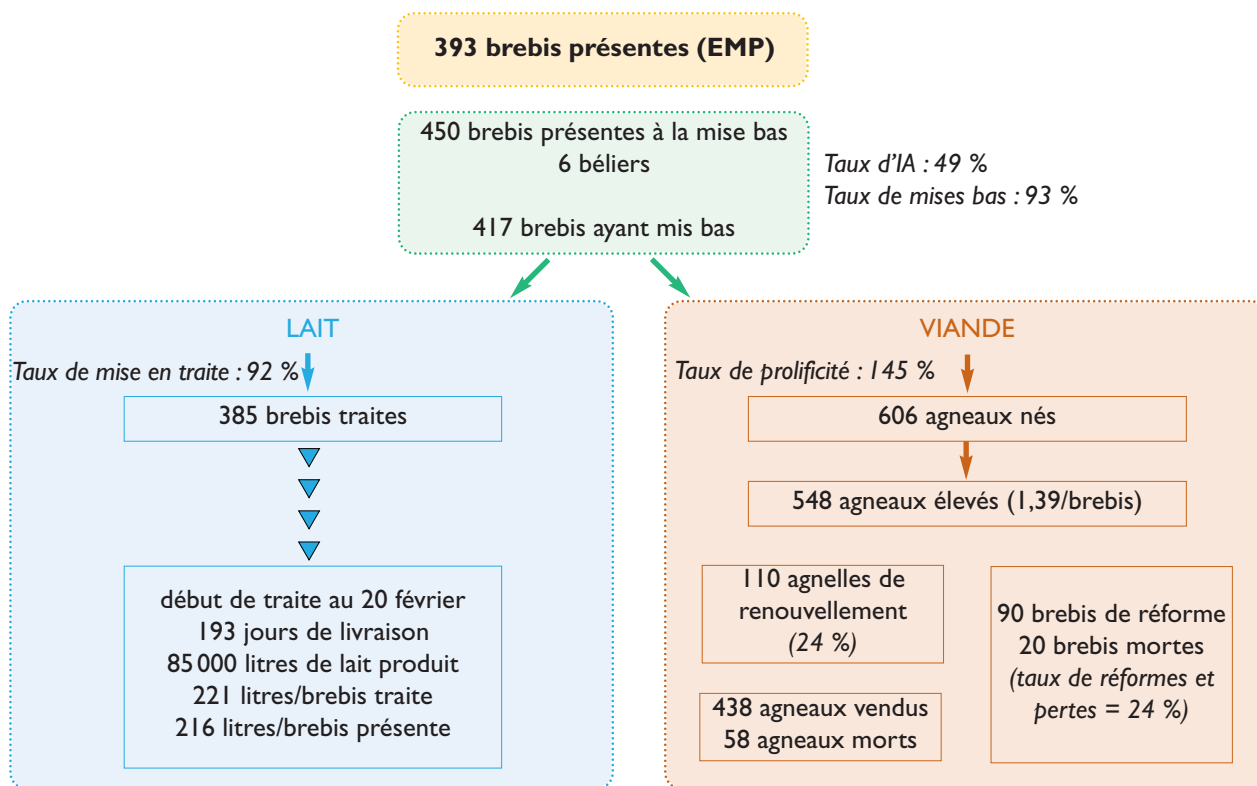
393 brebis présentes (EMP)

450 brebis présentes à la mise bas
6 béliers

417 brebis ayant mis bas

Taux d'IA : 49 %
Taux de mises bas : 93 %

LAIT

Taux de mise en traite : 92 %

385 brebis traites

début de traite au 20 février
193 jours de livraison
85 000 litres de lait produit
221 litres/brebis traite
216 litres/brebis présente

VIANDE

Taux de prolificité : 145 %

606 agneaux nés

548 agneaux élevés (1,39/brebis)

110 agnelles de renouvellement
(24 %)

90 brebis de réforme
20 brebis mortes
(taux de réformes et pertes = 24 %)

438 agneaux vendus
58 agneaux morts